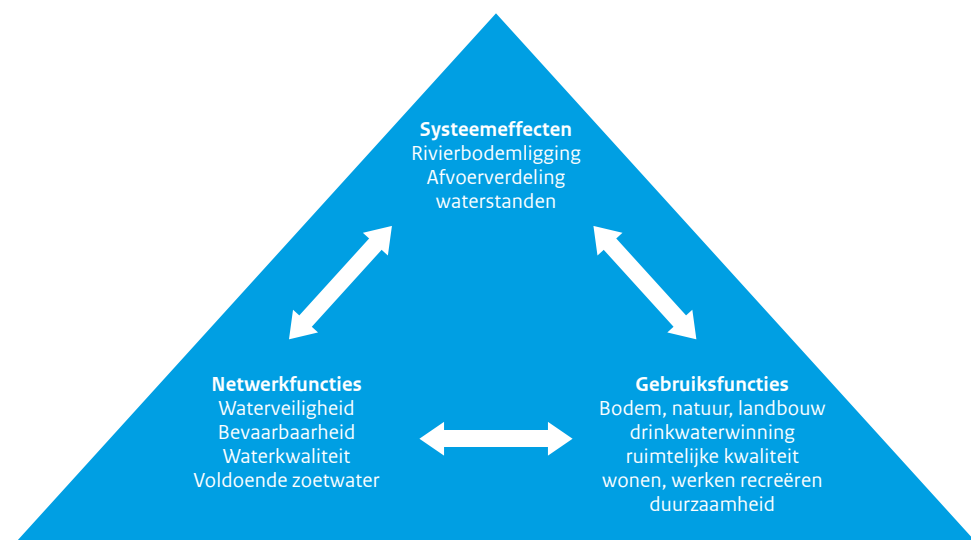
Systeemeffecten
Rivierbodemligging
Afvoerverdeling
waterstanden

Netwerkfuncties
Waterveiligheid
Bevaarbaarheid
Waterkwaliteit
Voldoende zoetwater

Gebruiksfuncties
Bodem, natuur, landbouw
drinkwaterwinning
ruimtelijke kwaliteit
wonen, werken recreëren
duurzaamheid